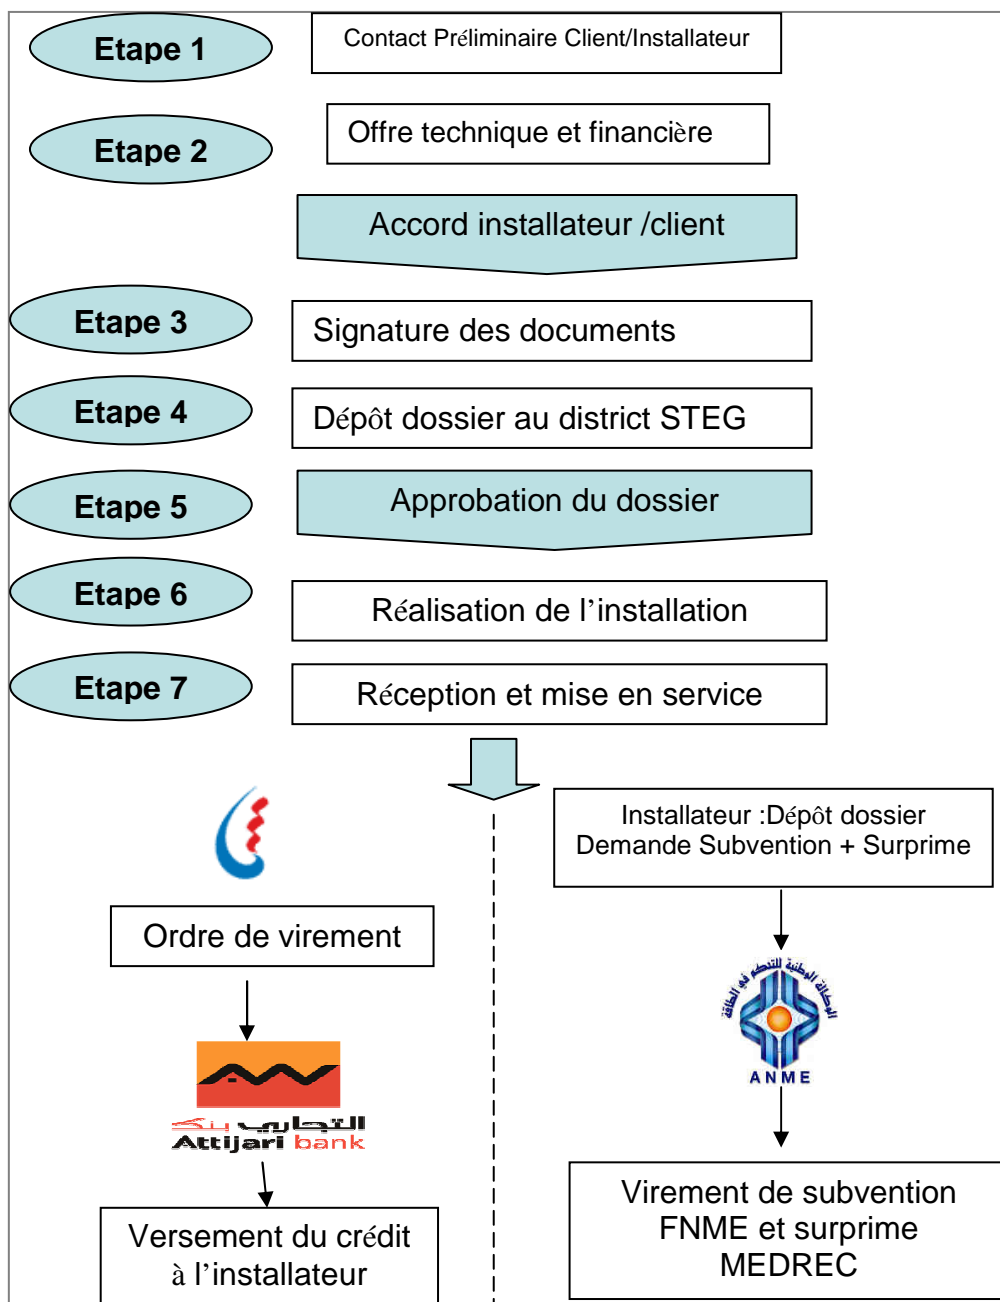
Etape 1

Contact Préliminaire Client/Installateur

Etape 2

Offre technique et financière

Accord installateur /client

Etape 3

Signature des documents

Etape 4

Dépôt dossier au district STEG

Etape 5

Approbation du dossier

Etape 6

Réalisation de l'installation

Etape 7

Réception et mise en service

Installateur :Dépôt dossier
Demande Subvention + Surprime

Ordre de virement

الوكالة الوطنية للتحكم في الطاقة
ANME

التجاري بنك
Attijari bank

Versement du crédit à l'installateur

Virement de subvention FNME et surprime MEDREC